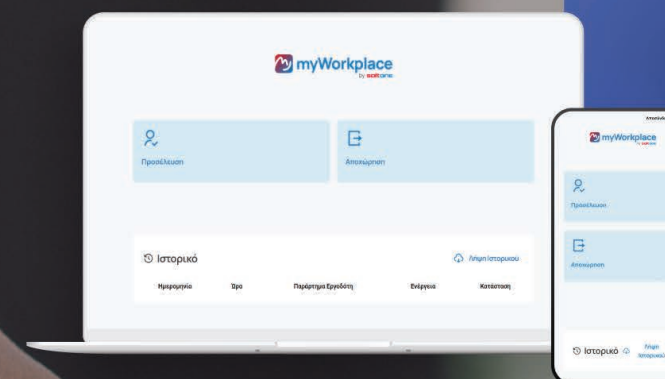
myWorkplace
by softone

Προσέλευση

Αποχώρηση

Ιστορικό

Λήψη Ιστορικού

| Ημερομηνία | Ώρα | Παράρτημα Εργοδότη | Ενέργεια | Κατάσταση |
|---|---|---|---|---|

Αποσύνδεση

myWorkplace
by softone

Προσέλευση

Αποχώρηση

Ιστορικό

Λήψη Ιστορικού